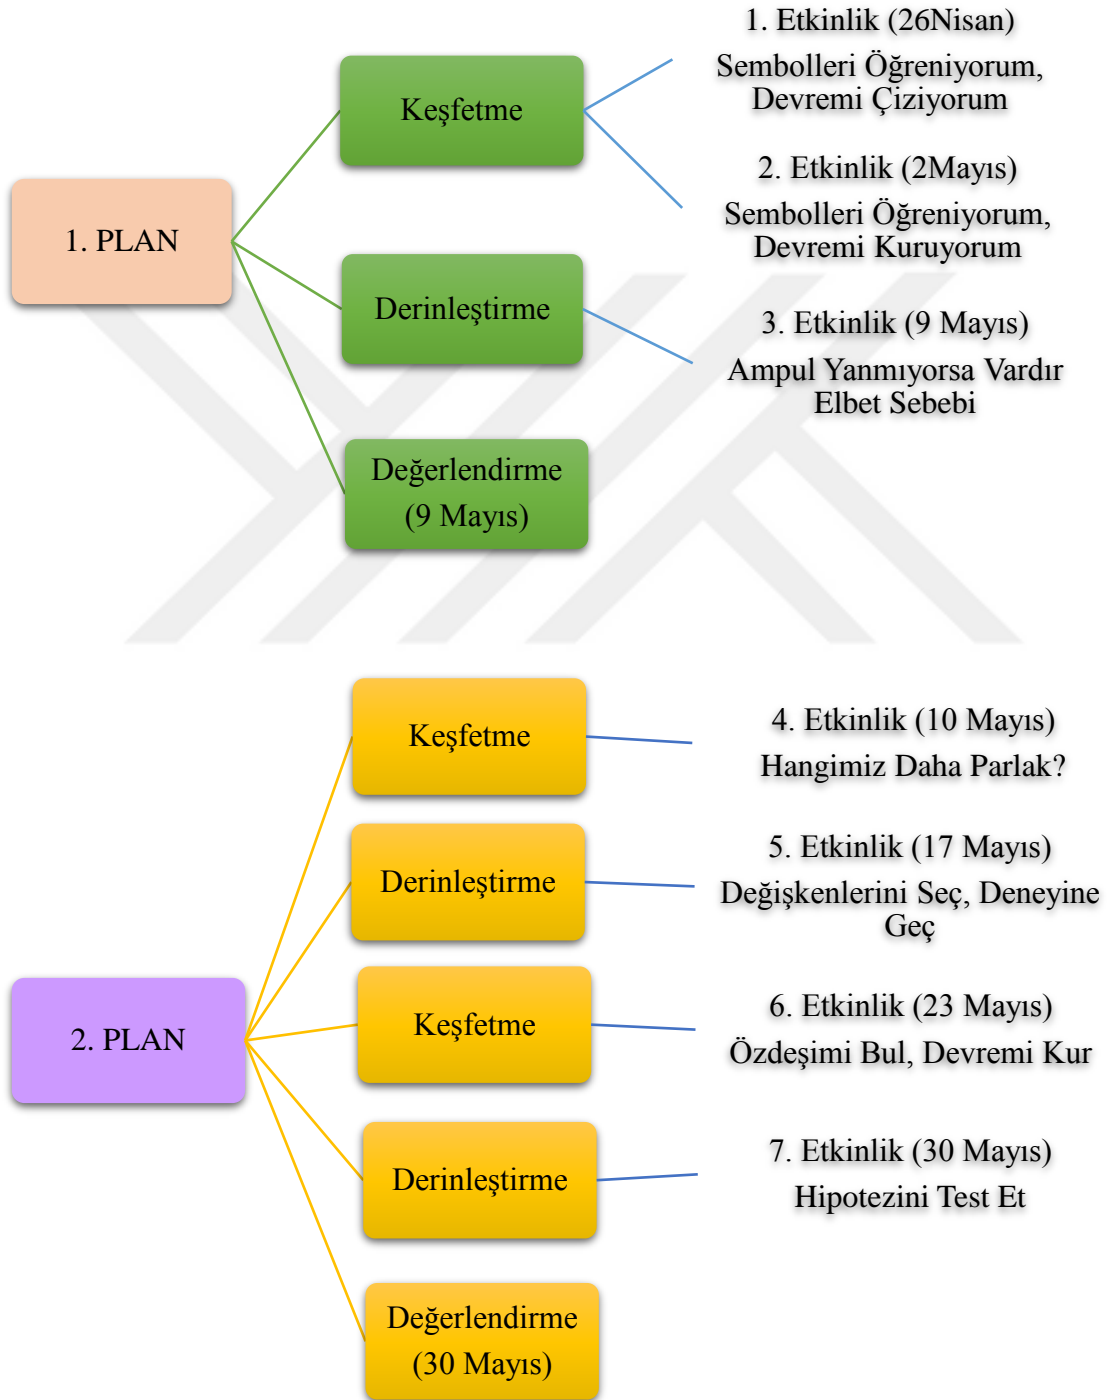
1. PLAN

Keşfetme

Derinleştirme

Değerlendirme (9 Mayıs)

1. Etkinlik (26Nisan)

Sembolleri Öğreniyorum, Devremi Çiziyorum

2. Etkinlik (2Mayıs)

Sembolleri Öğreniyorum, Devremi Kuruyorum

3. Etkinlik (9 Mayıs)

Ampul Yanmıyorsa Vardır Elbet Sebebi

2. PLAN

Keşfetme

Derinleştirme

Keşfetme

Derinleştirme

Değerlendirme (30 Mayıs)

4. Etkinlik (10 Mayıs)

Hangimiz Daha Parlak?

5. Etkinlik (17 Mayıs)

Değişkenlerini Seç, Deneyine Geç

6. Etkinlik (23 Mayıs)

Özdeşimi Bul, Devremi Kur

7. Etkinlik (30 Mayıs)

Hipotezini Test Et